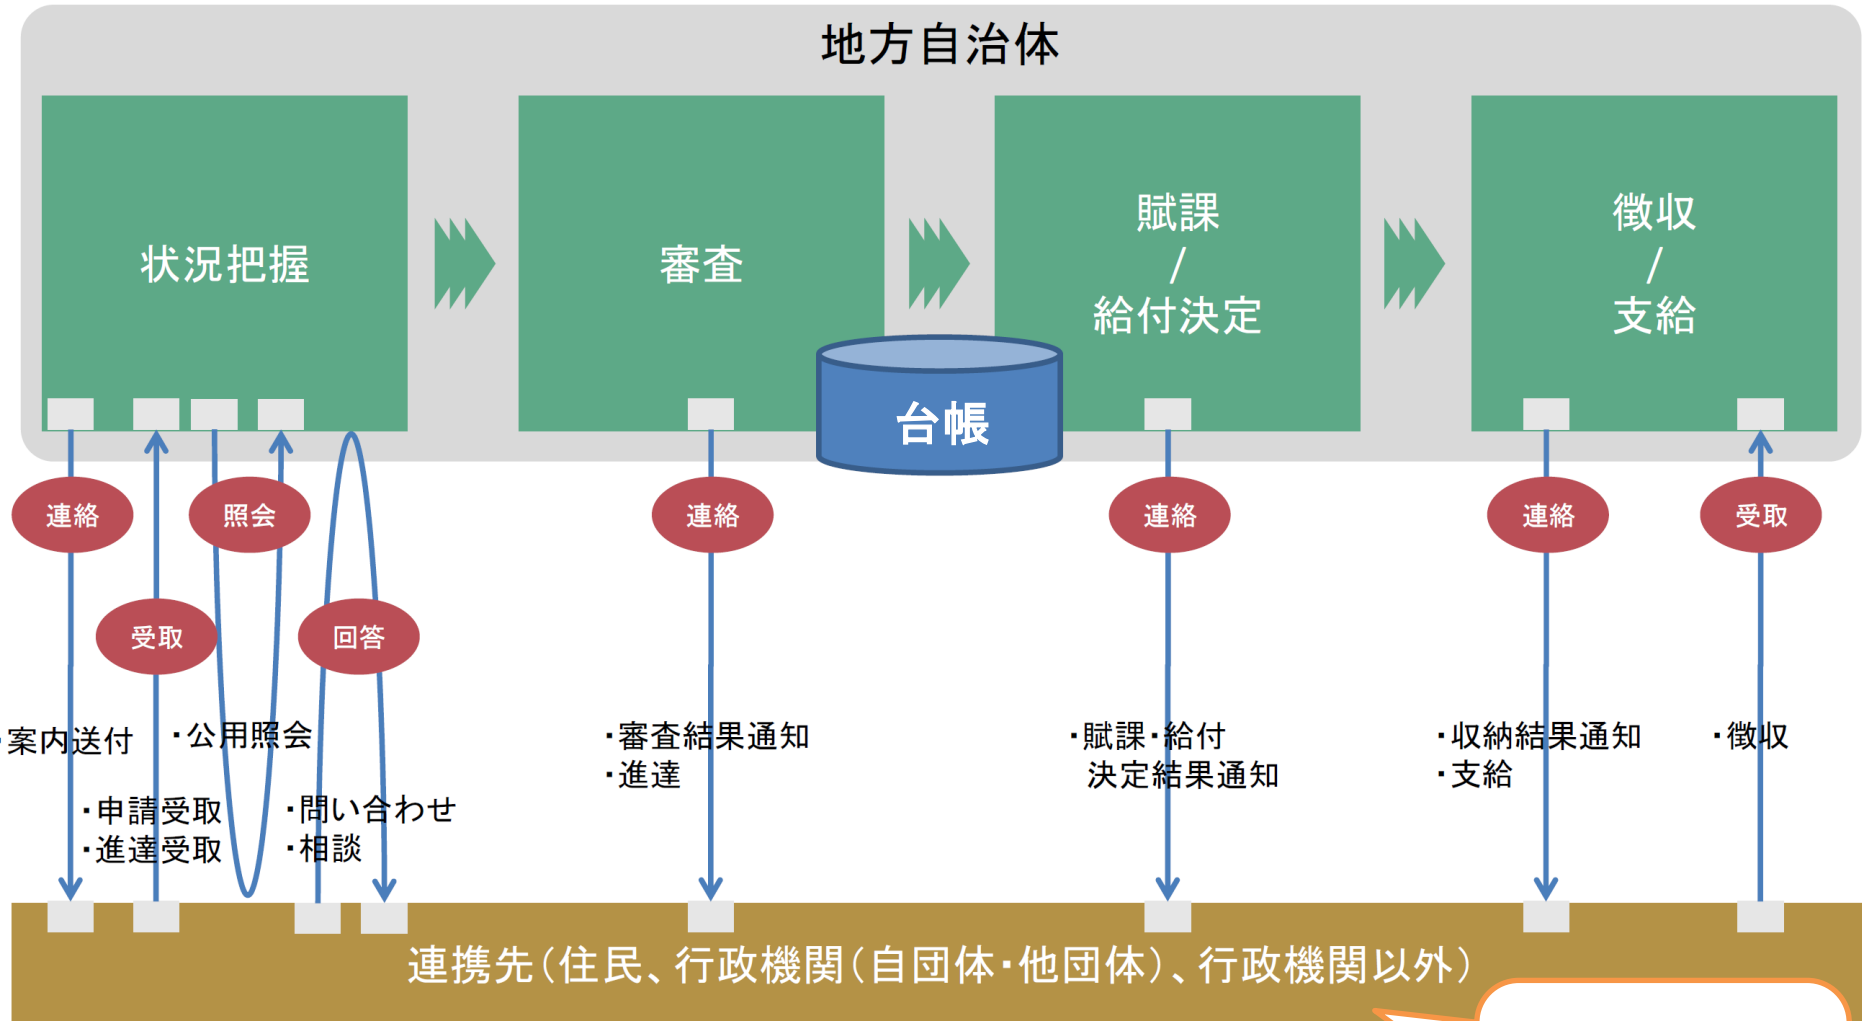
地方自治体

状況把握

審査

賦課
/
給付決定

徴収
/
支給

台帳

連絡

照会

受取

回答

連絡

連絡

連絡

受取

・案内送付

・公用照会

・申請受取
・進達受取

・問い合わせ
・相談

・審査結果通知
・進達

・賦課・給付
決定結果通知

・収納結果通知
・支給

・徴収

連携先（住民、行政機関（自団体・他団体）、行政機関以外）